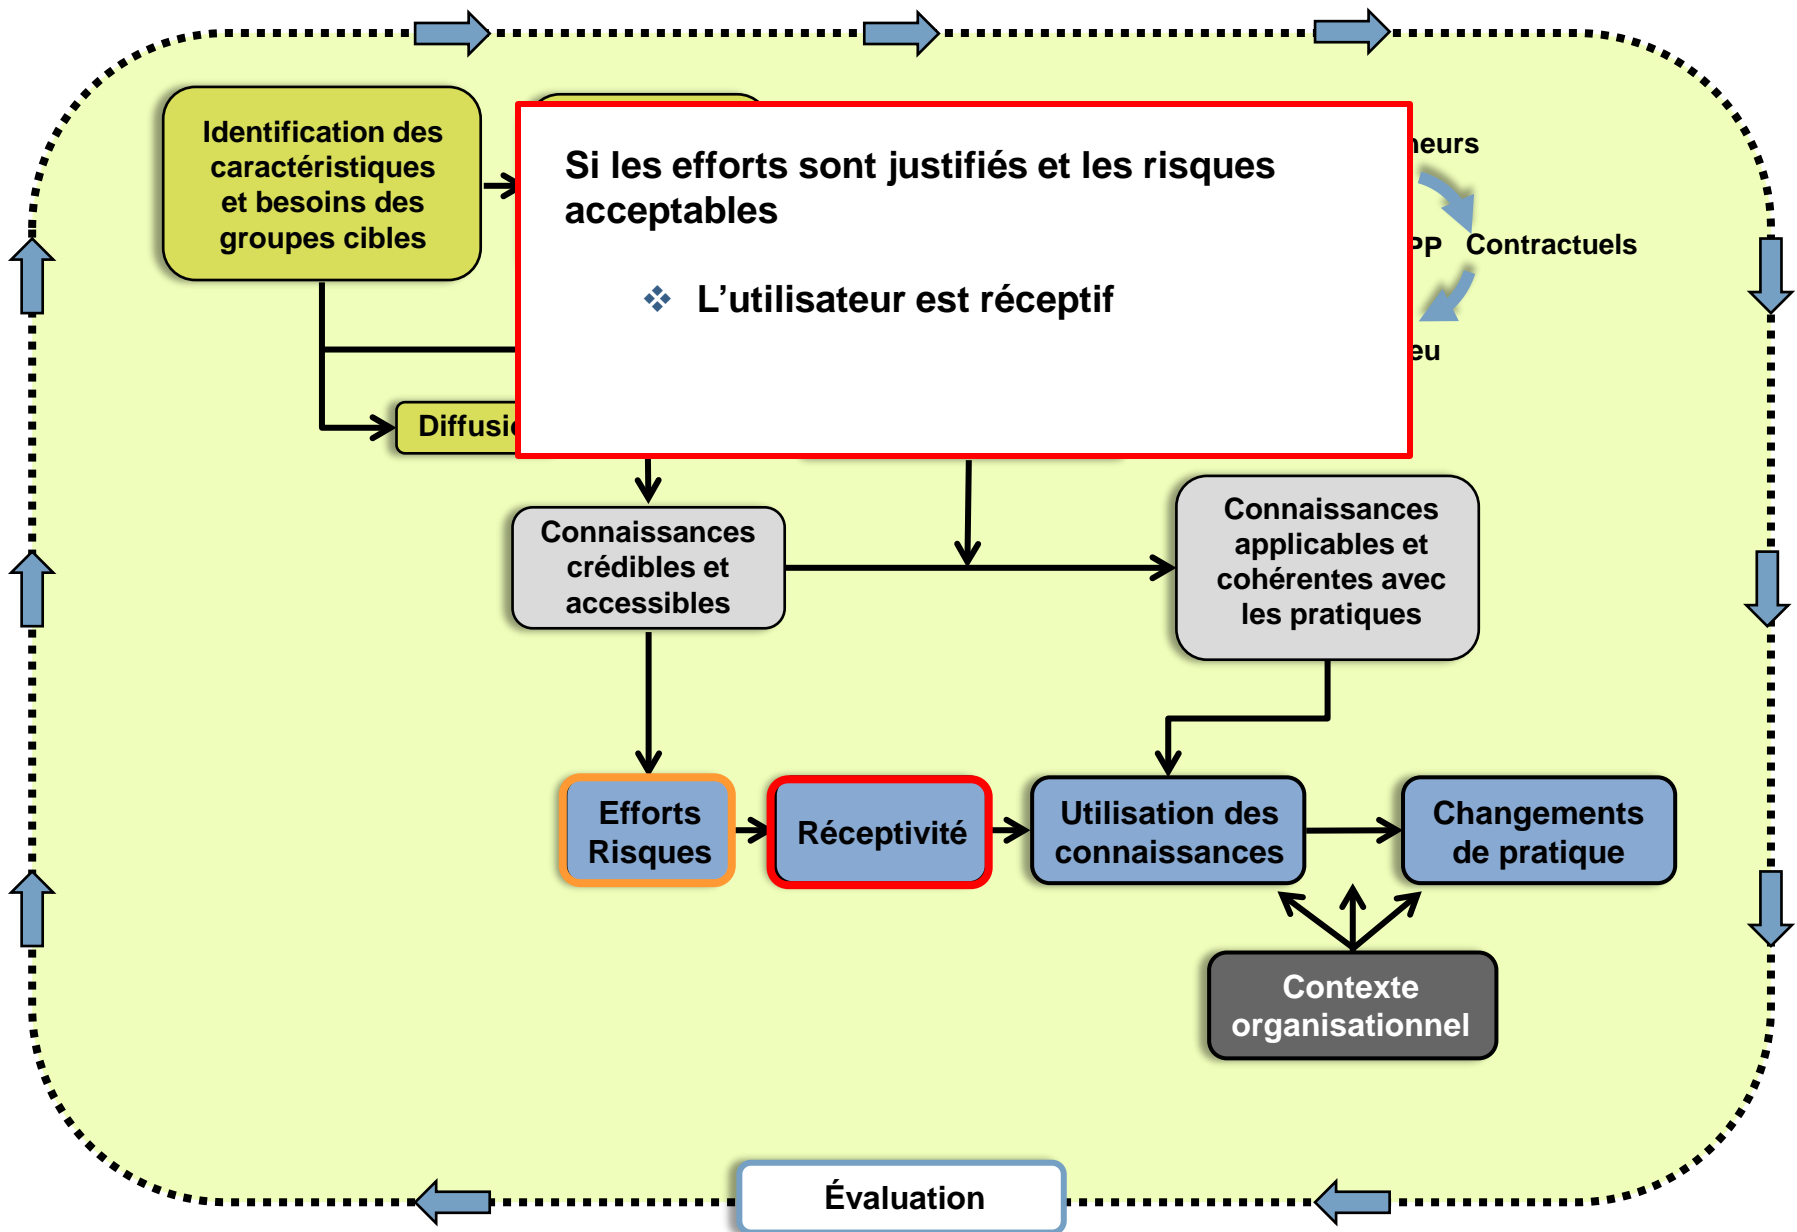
Identification des caractéristiques et besoins des groupes cibles

Si les efforts sont justifiés et les risques acceptables

❖ L’utilisateur est réceptif

eurs

PP Contractuels

eu

Diffusi

Connaissances crédibles et accessibles

Connaissances applicables et cohérentes avec les pratiques

Efforts Risques

Réceptivité

Utilisation des connaissances

Changements de pratique

Contexte organisationnel

Évaluation